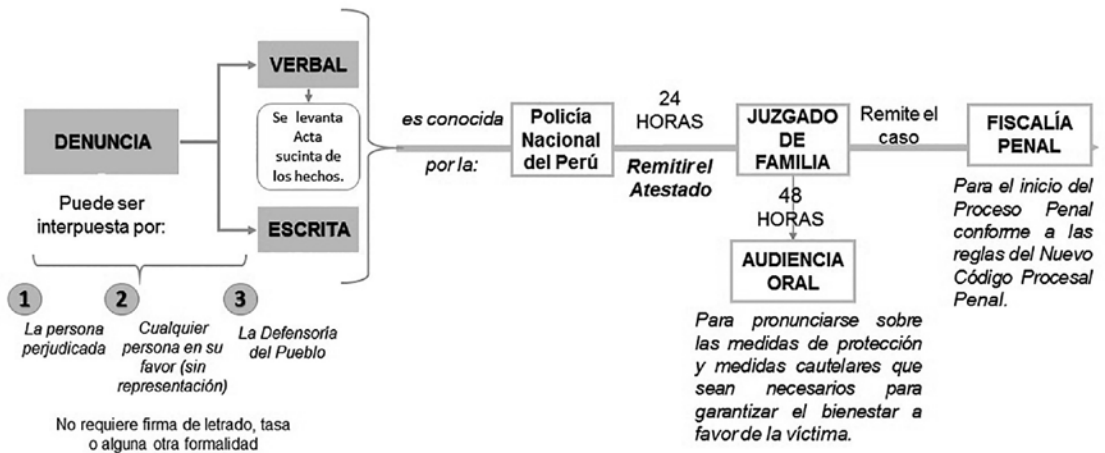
DENUNCIA

Puede ser interpuesta por:

VERBAL

Se levanta Acta sucinta de los hechos.

ESCRITA

1 La persona perjudicada

2 Cualquier persona en su favor (sin representación)

3 La Defensoría del Pueblo

No requiere firma de letrado, tasa o alguna otra formalidad

es conocida por la:

Policía Nacional del Perú

24 HORAS

Remitir el Atestado

JUZGADO DE FAMILIA

Remite el caso

FISCALÍA PENAL

Para el inicio del Proceso Penal conforme a las reglas del Nuevo Código Procesal Penal.

48 HORAS

AUDIENCIA ORAL

Para pronunciarse sobre las medidas de protección y medidas cautelares que sean necesarios para garantizar el bienestar a favor de la víctima.